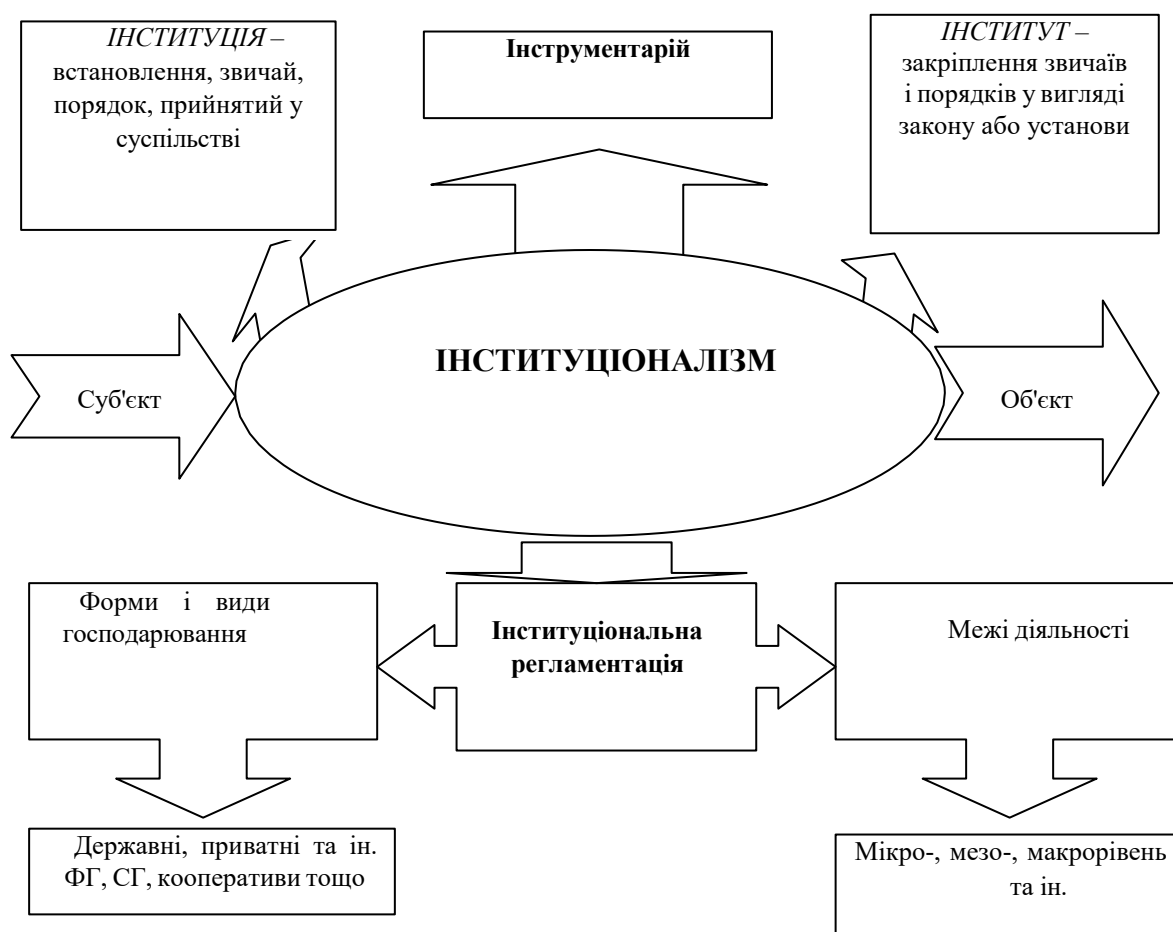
ІНСТИТУЦІЯ – встановлення, звичай, порядок, прийнятий у суспільстві

Інструментарій

ІНСТИТУТ – закріплення звичаїв і порядків у вигляді закону або установи

Суб'єкт

ІНСТИТУЦІОНАЛІЗМ

Об'єкт

Форми і види господарювання

Інституціональна регламентація

Межі діяльності

Державні, приватні та ін. ФГ, СГ, кооперативи тощо

Мікро-, мезо-, макрорівень та ін.